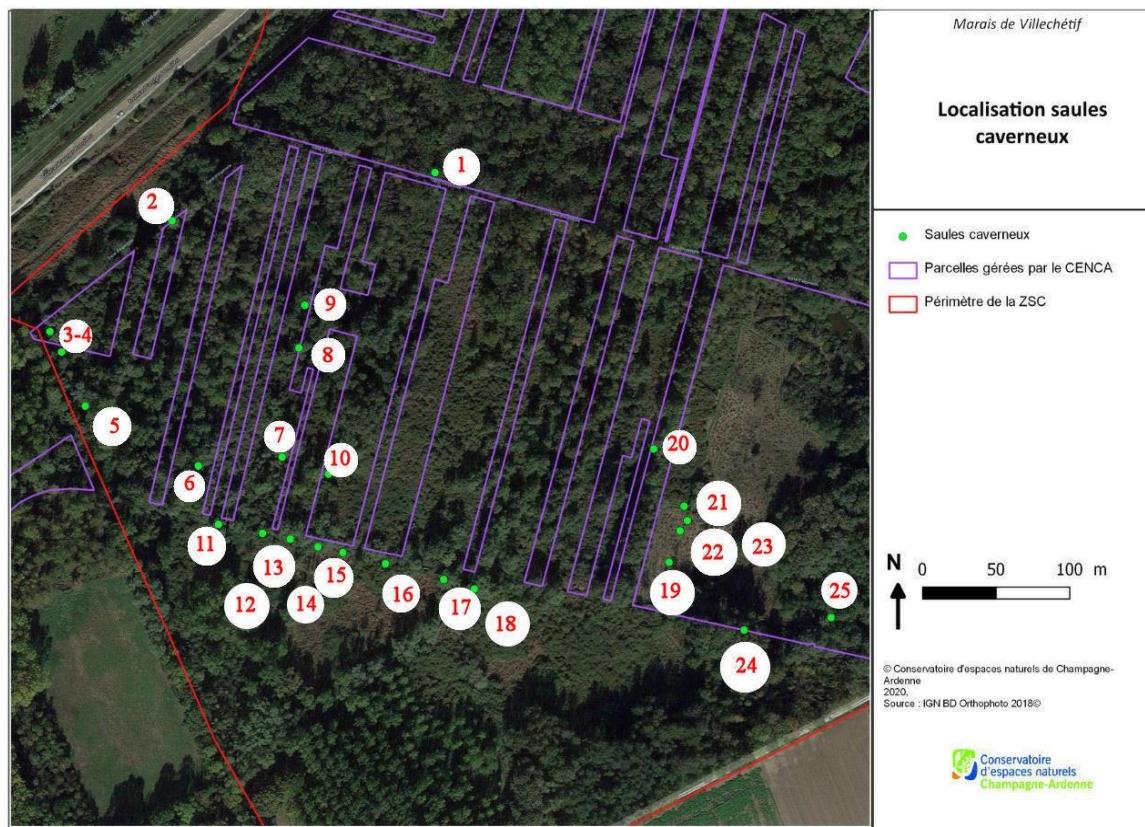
Marais de Villechétif

Localisation saules caverneux

1
2
3-4
5
6
7
8
9
10
11
12
13
14
15
16
17
18
19
20
21
22
23
24
25

Saules caverneux
Parcelles gérées par le CENCA
Périmètre de la ZSC

N
0 50 100 m

© Conservatoire d'espaces naturels de Champagne-Ardenne
2020,
Source : IGN BD Orthophoto 2018©

Conservatoire d'espaces naturels Champagne-Ardenne